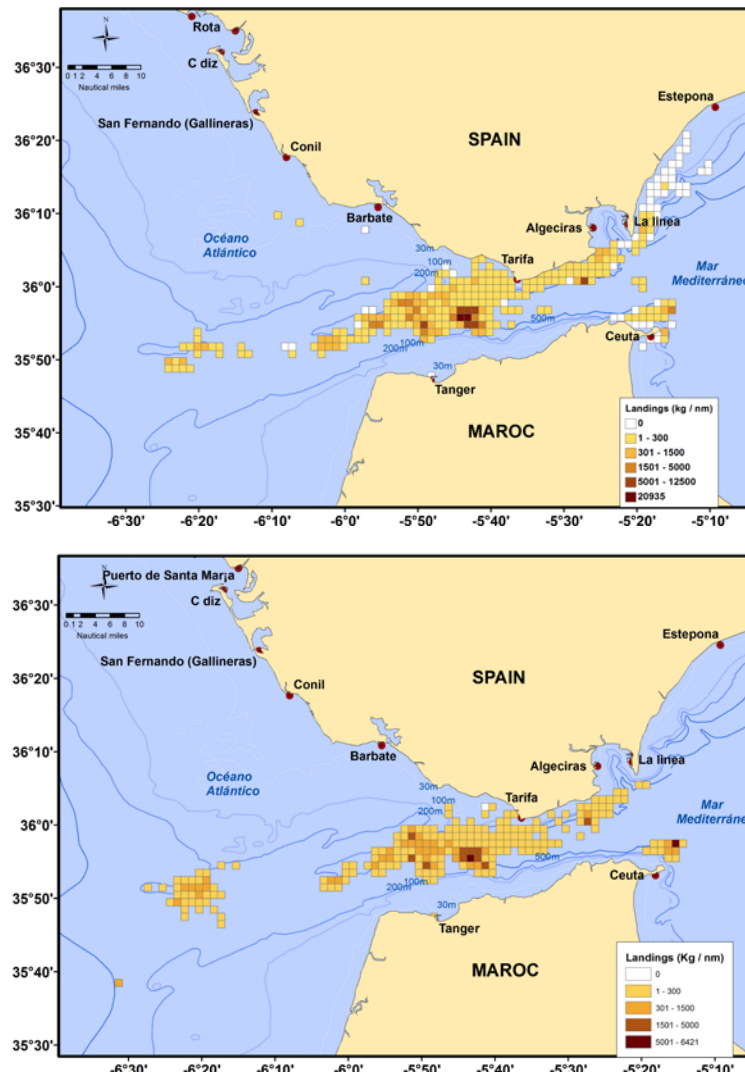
N
0 1 2 4 6 8 10
Nautical miles
Rota
C diz
San Fernando (Gallineras)
Conil
Barbate
SPAIN
Estepona
Algeciras
La linea
Tarifa
Océano Atlántico
Mar Mediterráneo
30m
100m
200m
500m
100m
200m
30m
Ceuta
Tanger
MAROC
Landings (kg / nm)
0
1 - 300
301 - 1500
1501 - 5000
5001 - 12500
20935
36°30'
36°20'
36°10'
36°0'
35°50'
35°40'
35°30'
-6°30'
-6°20'
-6°10'
-6°0'
-5°50'
-5°40'
-5°30'
-5°20'
-5°10'

N
Puerto de Santa Mar¡a
C diz
0 1 2 4 6 8 10
Nautical miles
San Fernando (Gallineras)
Conil
Barbate
SPAIN
Estepona
Algeciras
La linea
Tarifa
Océano Atlántico
Mar Mediterráneo
100m
200m
500m
100m
200m
30m
Ceuta
Tanger
MAROC
Landings (Kg / nm)
0
1 - 300
301 - 1500
1501 - 5000
5001 - 6421
36°30'
36°20'
36°10'
36°0'
35°50'
35°40'
35°30'
-6°30'
-6°20'
-6°10'
-6°0'
-5°50'
-5°40'
-5°30'
-5°20'
-5°10'